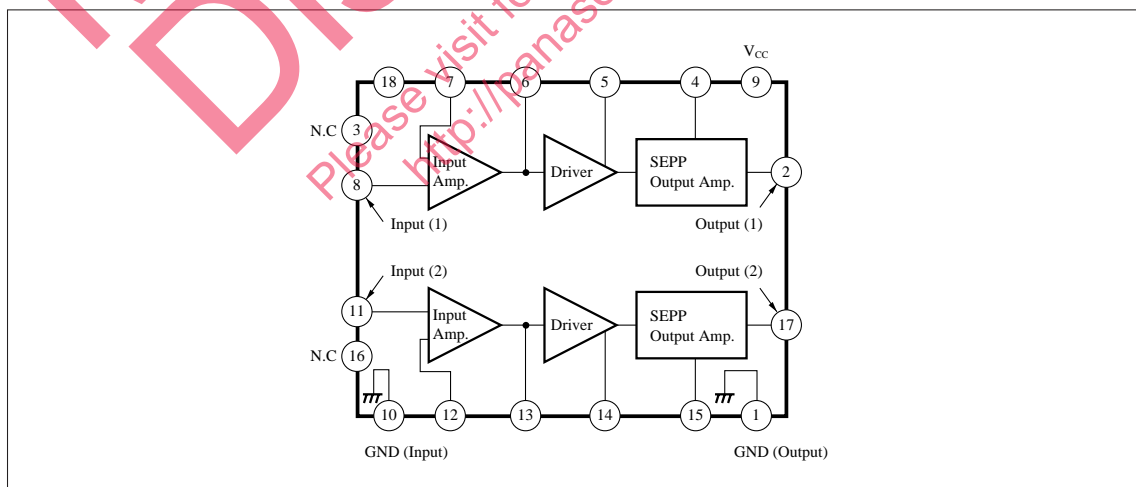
Dis

Please visit fo

http://panasc

$V_{CC}$

18

7

6

5

4

9

N.C

3

Input Amp.

Driver

SEPP Output Amp.

2

8

Input (1)

Output (1)

Input (2)

Output (2)

11

Input Amp.

Driver

SEPP Output Amp.

17

N.C

16

10

12

13

14

15

1

GND (Input)

GND (Output)